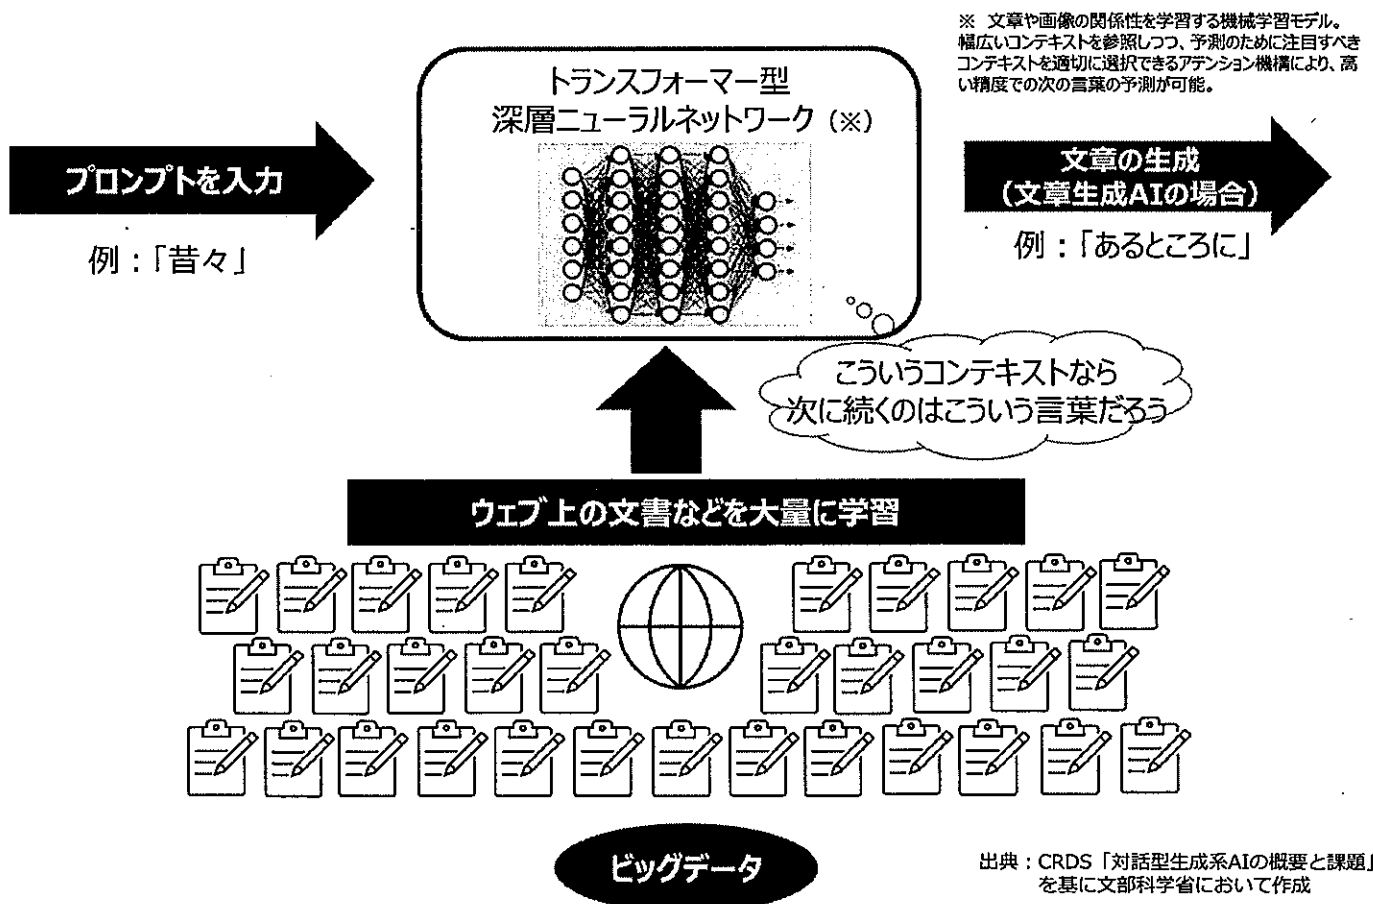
※ 文章や画像の関係性を学習する機械学習モデル。幅広いコンテキストを参照しつつ、予測のために注目すべきコンテキストを適切に選択できるアテンション機構により、高い精度での次の言葉の予測が可能。

トランスフォーマー型
深層ニューラルネットワーク（※）

プロンプトを入力

例：「昔々」

文章の生成
（文章生成AIの場合）

例：「あるところに」

こういうコンテキストなら
次に続くのはこういう言葉だろう

ウェブ上の文書などを大量に学習

ビッグデータ

出典：CRDS「対話型生成系AIの概要と課題」を基に文部科学省において作成